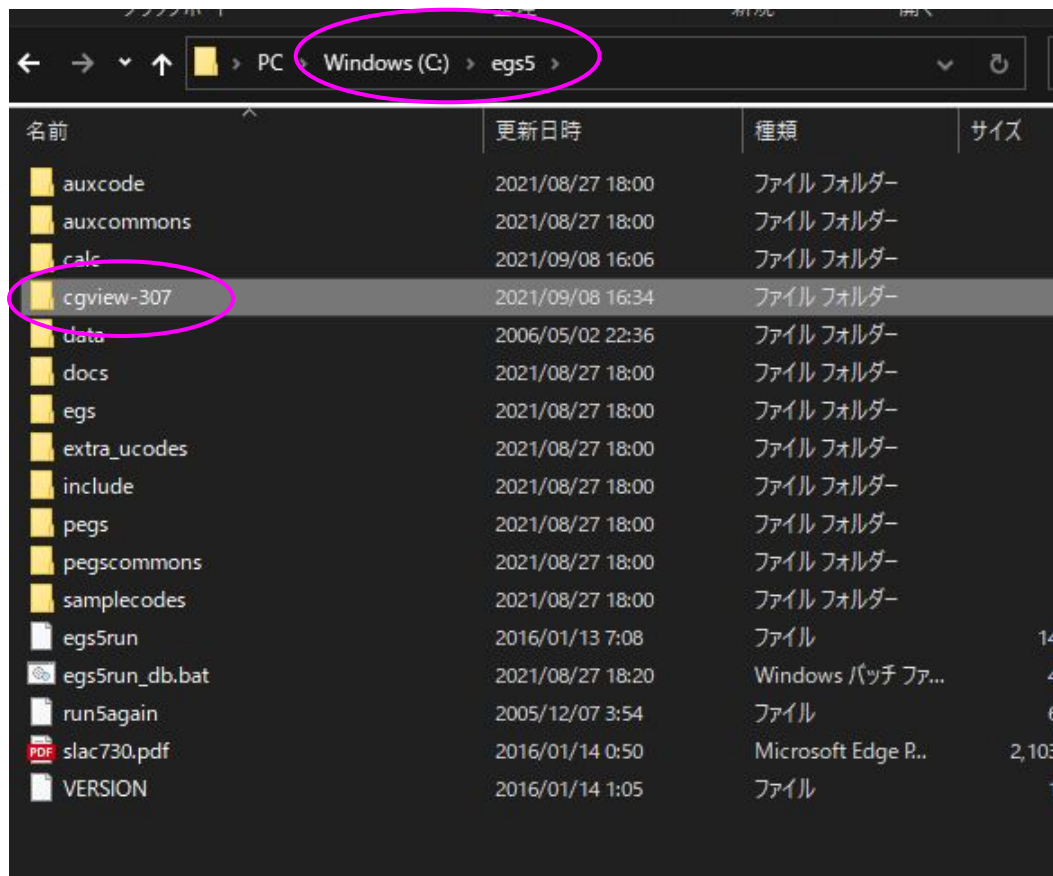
PC › Windows (C:) › egs5 ›

| 名前 | 更新日時 | 種類 | サイズ |
|---|---|---|---|
| auxcode | 2021/08/27 18:00 | ファイル フォルダー | |
| auxcommons | 2021/08/27 18:00 | ファイル フォルダー | |
| calc | 2021/09/08 16:06 | ファイル フォルダー | |
| cgview-307 | 2021/09/08 16:34 | ファイル フォルダー | |
| data | 2006/05/02 22:36 | ファイル フォルダー | |
| docs | 2021/08/27 18:00 | ファイル フォルダー | |
| egs | 2021/08/27 18:00 | ファイル フォルダー | |
| extra_ucodes | 2021/08/27 18:00 | ファイル フォルダー | |
| include | 2021/08/27 18:00 | ファイル フォルダー | |
| pegs | 2021/08/27 18:00 | ファイル フォルダー | |
| pegscommons | 2021/08/27 18:00 | ファイル フォルダー | |
| samplecodes | 2021/08/27 18:00 | ファイル フォルダー | |
| egs5run | 2016/01/13 7:08 | ファイル | 14 |
| egs5run_db.bat | 2021/08/27 18:20 | Windows バッチ ファ... | 4 |
| run5again | 2005/12/07 3:54 | ファイル | 6 |
| slac730.pdf | 2016/01/14 0:50 | Microsoft Edge P... | 2,103 |
| VERSION | 2016/01/14 1:05 | ファイル | 1 |